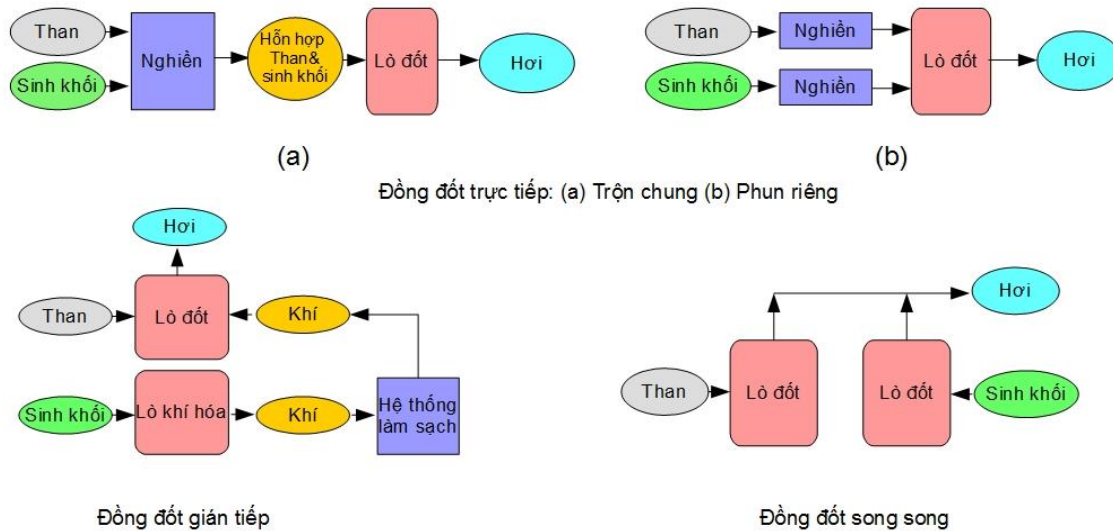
Than

Sinh khối

Nghiền

Hỗn hợp Than& sinh khối

Lò đốt

Hơi

(a)

Than

Nghiền

Sinh khối

Nghiền

Lò đốt

Hơi

(b)

Đồng đốt trực tiếp: (a) Trộn chung (b) Phun riêng

Hơi

Than

Lò đốt

Khí

Sinh khối

Lò khí hóa

Khí

Hệ thống làm sạch

Đồng đốt gián tiếp

Hơi

Than

Lò đốt

Lò đốt

Sinh khối

Đồng đốt song song